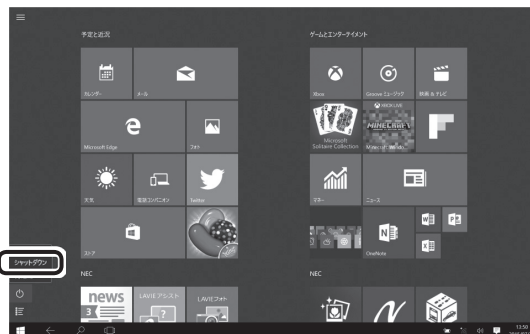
予定と近況

カレンダー

メール

Microsoft Edge

フォト

天気

電話コンパニオン

Twitter

ストア

ゲームとエンターテイメント

Xbox

Groove ミュージック

映画 & テレビ

Microsoft Solitaire Collection

XBOX LIVE

MINECRAFT

Minecraft Wi...

マネー

ニュース

OneNote

NEC

news

LAVIEアシスト

LAVIEフォト

NEC

シャットダウン